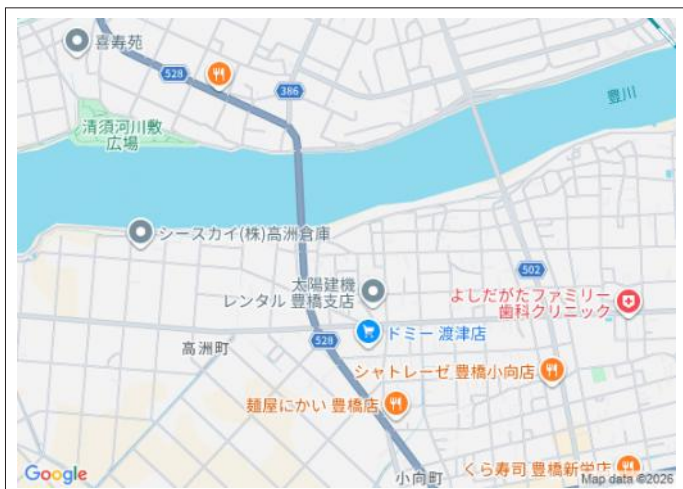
喜寿苑
528
386
豊川
清須河川敷
広場
シースカイ(株)高洲倉庫
502
太陽建機
レンタル 豊橋支店
よしだがたファミリー
歯科クリニック
ドミー 渡津店
高洲町
528
シャトレーゼ 豊橋小向店
麺屋にかい 豊橋店
Google
小向町
くら寿司 豊橋新栄店
Map data ©2026